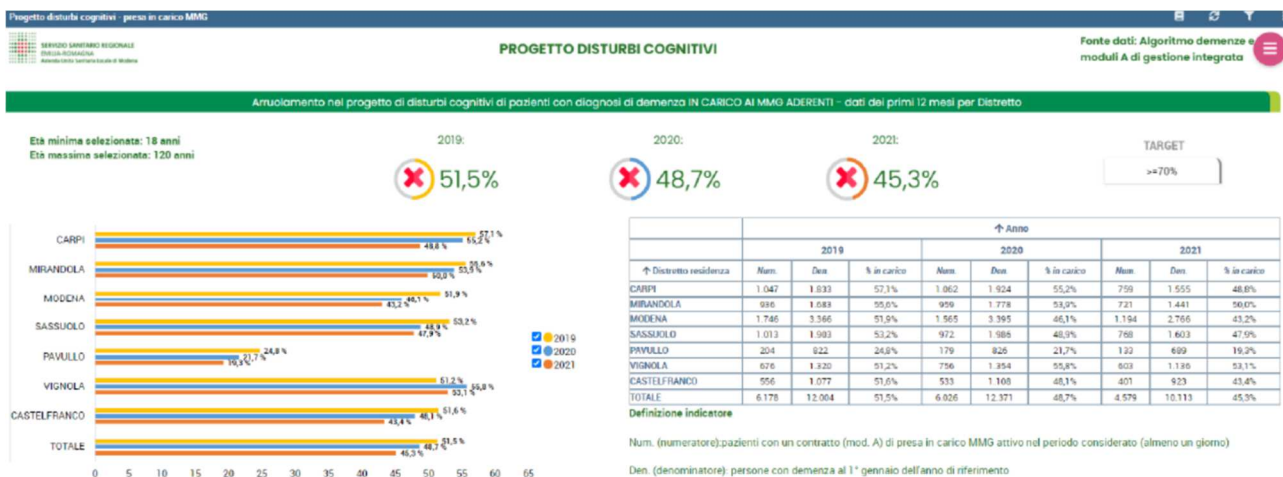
Progetto disturbi cognitivi - presa in carico MMG

SERVIZIO SANITARIO REGIONALE EMILIA-ROMAGNA Azienda Unità Sanitaria Locale di Modena

PROGETTO DISTURBI COGNITIVI

Fonte dati: Algoritmo demenze e moduli A di gestione integrata

Arruolamento nel progetto di disturbi cognitivi di pazienti con diagnosi di demenza IN CARICO AI MMG ADERENTI - dati dei primi 12 mesi per Distretto

Età minima selezionata: 18 anni
Età massima selezionata: 120 anni

2019: 51,5%

2020: 48,7%

2021: 45,3%

TARGET
>=70%

CARPI 57,1 % 55,2 % 48,8 %
MIRANDOLA 55,6 % 53,9 % 50,0 %
MODENA 51,9 % 46,1 % 43,2 %
SASSUOLO 53,2 % 48,9 % 47,9 %
PAVULLO 24,8 % 21,7 % 19,3 %
VIGNOLA 51,2 % 55,8 % 53,1 %
CASTELFRANCO 51,6 % 48,1 % 43,4 %
TOTALE 51,5 % 48,7 % 45,3 %

0 5 10 15 20 25 30 35 40 45 50 55 60 65

2019
2020
2021

| | ↑ Anno | | | | | | | | |
|---|---|---|---|---|---|---|---|---|---|
| | 2019 | | | 2020 | | | 2021 | | |
| ↑ Distretto residenza | Num. | Den. | % in carico | Num. | Den. | % in carico | Num. | Den. | % in carico |
| CARPI | 1.047 | 1.833 | 57,1% | 1.062 | 1.924 | 55,2% | 759 | 1.555 | 48,8% |
| MIRANDOLA | 936 | 1.683 | 55,6% | 959 | 1.778 | 53,9% | 721 | 1.441 | 50,0% |
| MODENA | 1.746 | 3.366 | 51,9% | 1.565 | 3.395 | 46,1% | 1.194 | 2.766 | 43,2% |
| SASSUOLO | 1.013 | 1.903 | 53,2% | 972 | 1.986 | 48,9% | 768 | 1.603 | 47,9% |
| PAVULLO | 204 | 822 | 24,8% | 179 | 826 | 21,7% | 133 | 689 | 19,3% |
| VIGNOLA | 676 | 1.320 | 51,2% | 756 | 1.354 | 55,8% | 603 | 1.136 | 53,1% |
| CASTELFRANCO | 556 | 1.077 | 51,6% | 533 | 1.108 | 48,1% | 401 | 923 | 43,4% |
| TOTALE | 6.178 | 12.004 | 51,5% | 6.026 | 12.371 | 48,7% | 4.579 | 10.113 | 45,3% |

Definizione indicatore

Num. (numeratore):pazienti con un contratto (mod. A) di presa in carico MMG attivo nel periodo considerato (almeno un giorno)

Den. (denominatore): persone con demenza al 1° gennaio dell'anno di riferimento